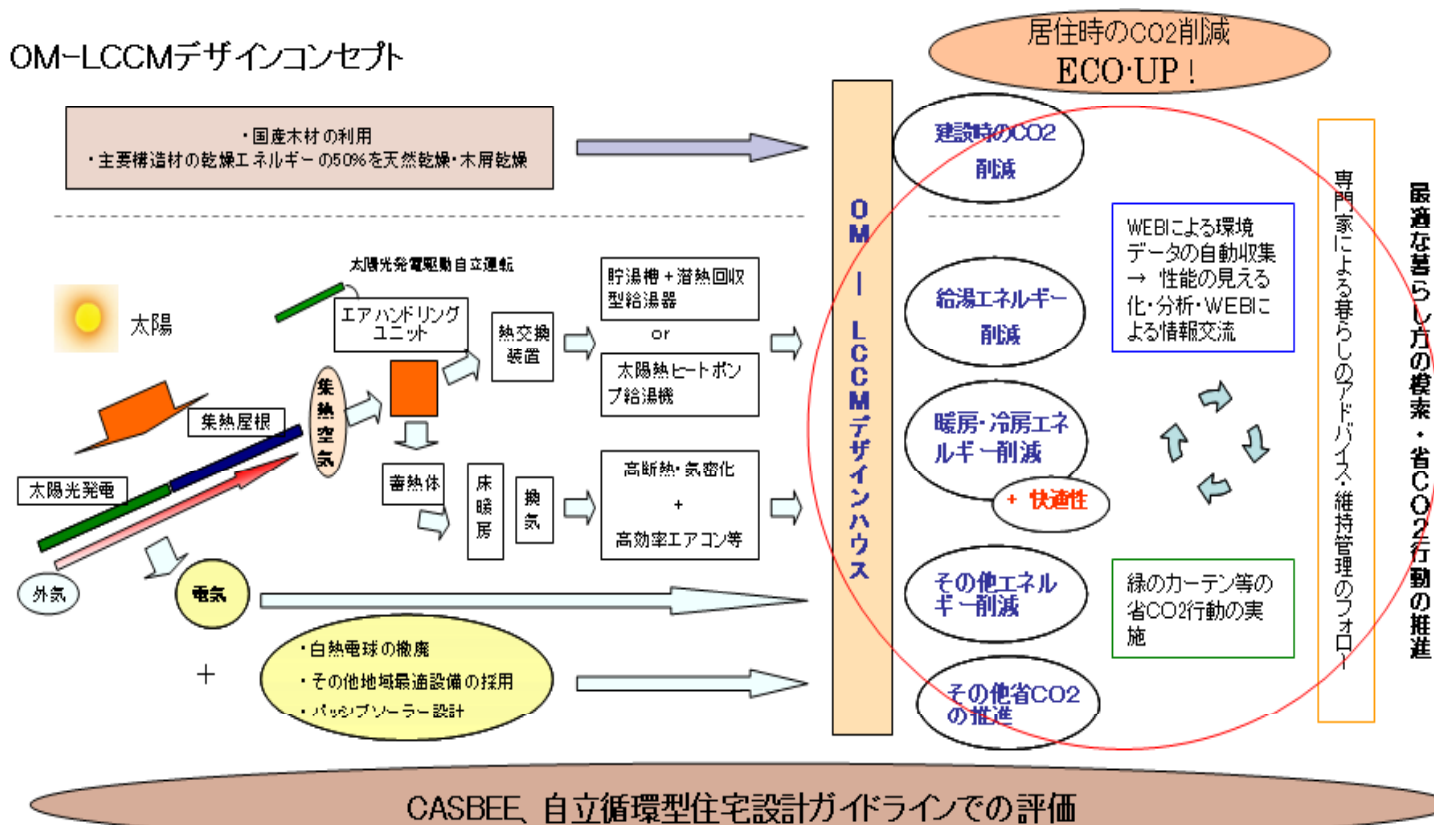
OM−LCCMデザインコンセプト

居住時のCO2削減
ECO·UP！

・国産木材の利用
・主要構造材の乾燥エネルギーの50%を天然乾燥・木屑乾燥

OM − LCCMデザインハウス

建設時のCO2削減

太陽光発電駆動自立運転

太陽

エアハンドリングユニット

集熱空気

熱交換装置

貯湯槽＋潜熱回収型給湯器
or
太陽熱ヒートポンプ給湯機

給湯エネルギー削減

集熱屋根

太陽光発電

蓄熱体

床暖房

換気

高断熱・気密化
＋
高効率エアコン等

暖房・冷房エネルギー削減

＋ 快適性

外気

電気

その他エネルギー削減

＋

・白熱電球の撤廃
・その他地域最適設備の採用
・パッシブソーラー設計

その他省CO2の推進

WEBIによる環境データの自動収集 → 性能の見える化・分析・WEBIによる情報交流

緑のカーテン等の省CO2行動の実施

専門家による暮らしのアドバイス・維持管理のフォロー

最適な暮らし方の模索・省CO2行動の推進

CASBEE、自立循環型住宅設計ガイドラインでの評価